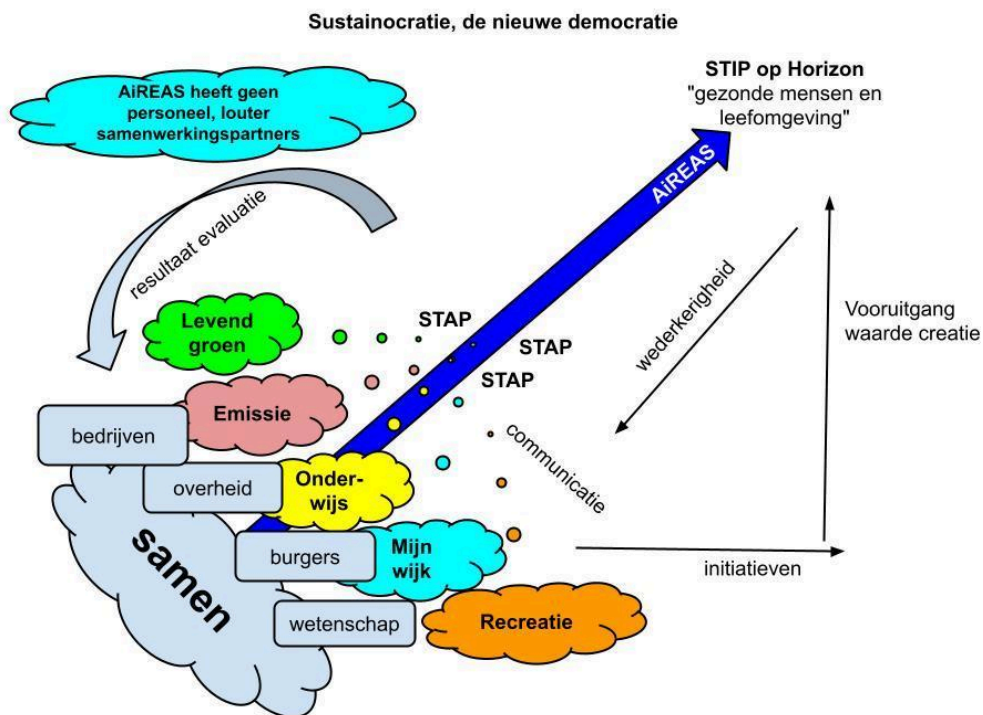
Sustainocratie, de nieuwe democratie

AiREAS heeft geen personeel, louter samenwerkingspartners

STIP op Horizon
"gezonde mensen en leefomgeving"

AiREAS

resultaat evaluatie

wederkerigheid

Vooruitgang waarde creatie

Levend groen

STAP

STAP

STAP

Emissie

bedrijven

communicatie

overheid

Onder-wijs

samen

burgers

Mijn wijk

initiatieven

wetenschap

Recreatie